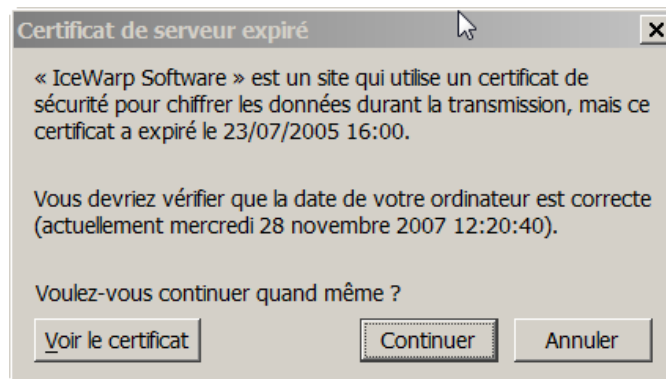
Certificat de serveur expiré

« IceWarp Software » est un site qui utilise un certificat de sécurité pour chiffrer les données durant la transmission, mais ce certificat a expiré le 23/07/2005 16:00.

Vous devriez vérifier que la date de votre ordinateur est correcte (actuellement mercredi 28 novembre 2007 12:20:40).

Voulez-vous continuer quand même ?

Voir le certificat

Continuer

Annuler